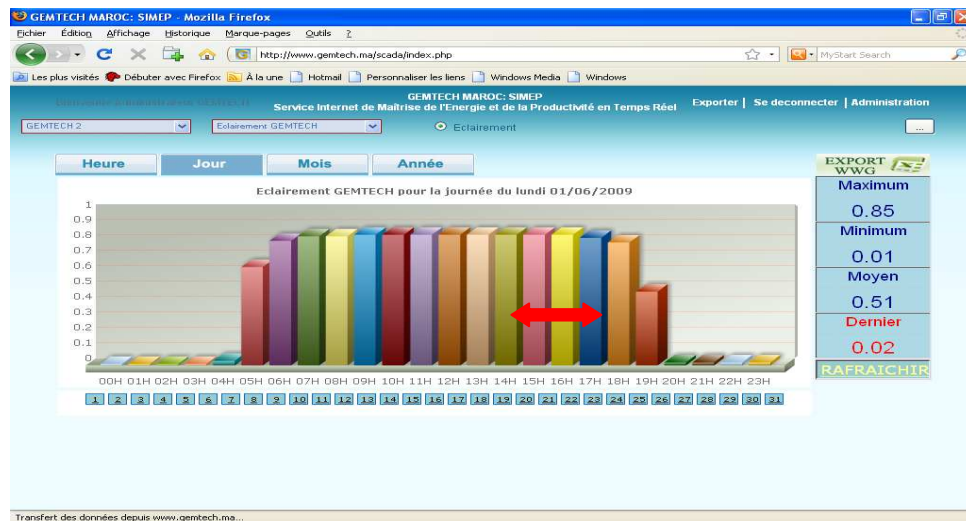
GEMTECH MAROC: SIMEP - Mozilla Firefox

Fichier Édition Affichage Historique Marque-pages Outils ?

http://www.gemtech.ma/scada/index.php

MyStart Search

Les plus visités Débuter avec Firefox À la une Hotmail Personnaliser les liens Windows Media Windows

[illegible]

GEMTECH MAROC: SIMEP
Service Internet de Maîtrise de l'Energie et de la Productivité en Temps Réel

Exporter | Se deconnecter | Administration

GEMTECH 2

Eclairement GEMTECH

Eclairement

...

Heure Jour Mois Année

EXPORT WWG

Eclairement GEMTECH pour la journée du lundi 01/06/2009

1
0.9
0.8
0.7
0.6
0.5
0.4
0.3
0.2
0.1
0

00H 01H 02H 03H 04H 05H 06H 07H 08H 09H 10H 11H 12H 13H 14H 15H 16H 17H 18H 19H 20H 21H 22H 23H

1 2 3 4 5 6 7 8 9 10 11 12 13 14 15 16 17 18 19 20 21 22 23 24 25 26 27 28 29 30 31

Maximum
0.85
Minimum
0.01
Moyen
0.51
Dernier
0.02
RAFRAICHIR

Transfert des données depuis www.gemtech.ma...